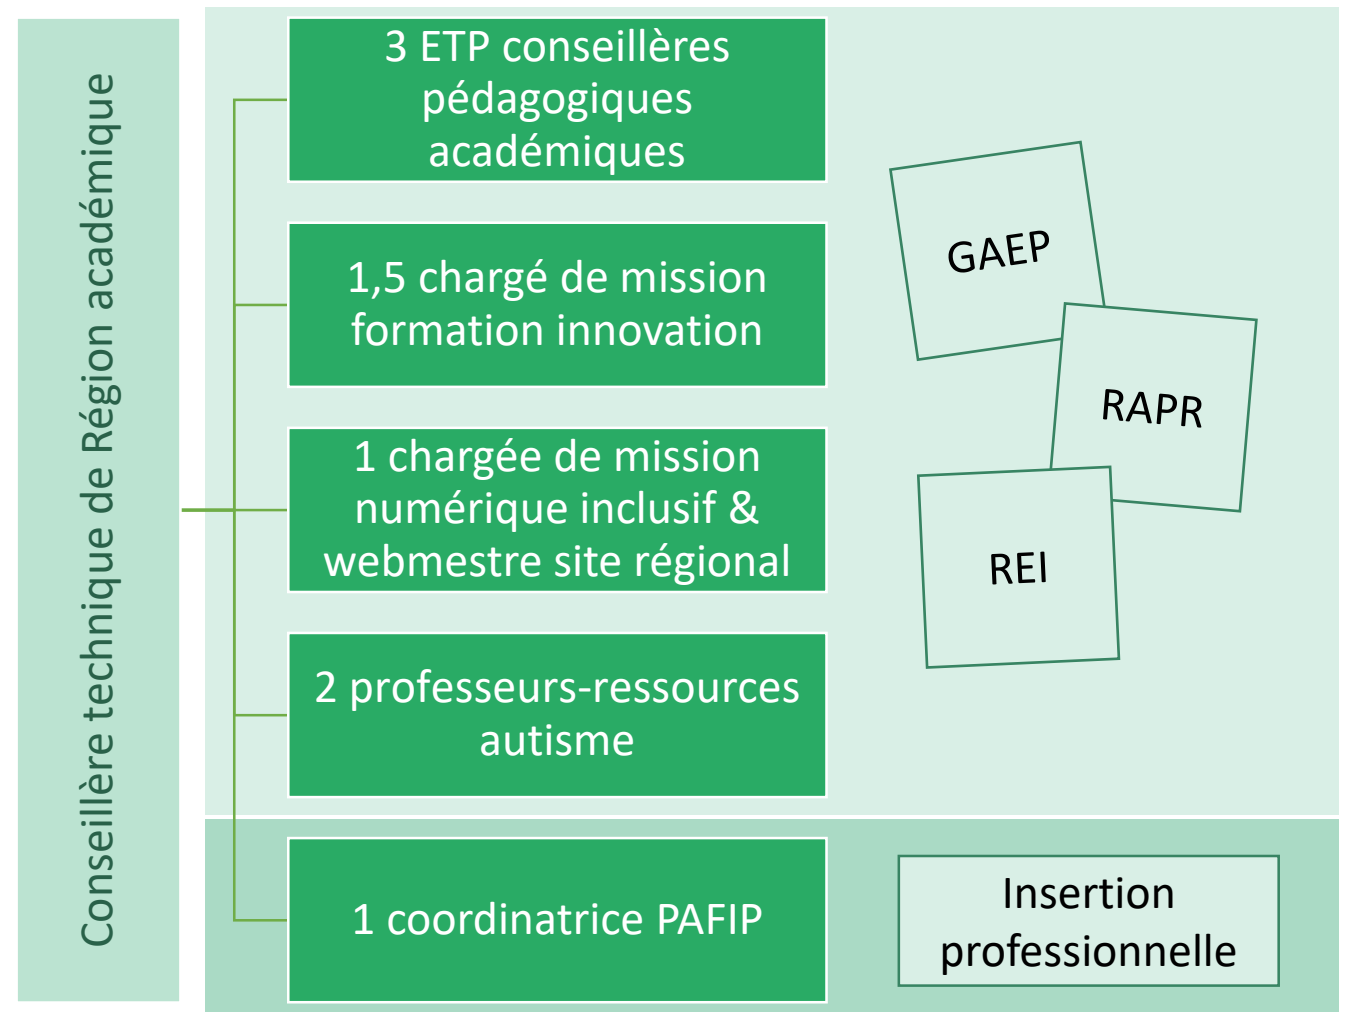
Conseillère technique de Région académique

3 ETP conseillères pédagogiques académiques

1,5 chargé de mission formation innovation

1 chargée de mission numérique inclusif & webmestre site régional

2 professeurs-ressources autisme

1 coordinatrice PAFIP

GAEP

RAPR

REI

Insertion professionnelle